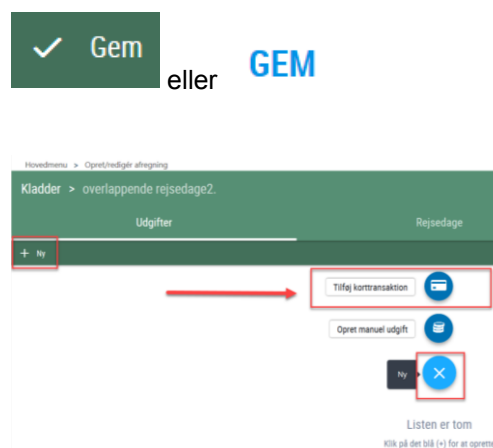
Gem eller GEM

Hovedmenu > Opret/redigér afregning

Kladder > overlappende rejsedage2.

Udgifter

Rejsedage

+ Ny

Tilføj korttransaktion

Opret manuel udgift

Ny

Listen er tom

Klik på det blå (+) for at opret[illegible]